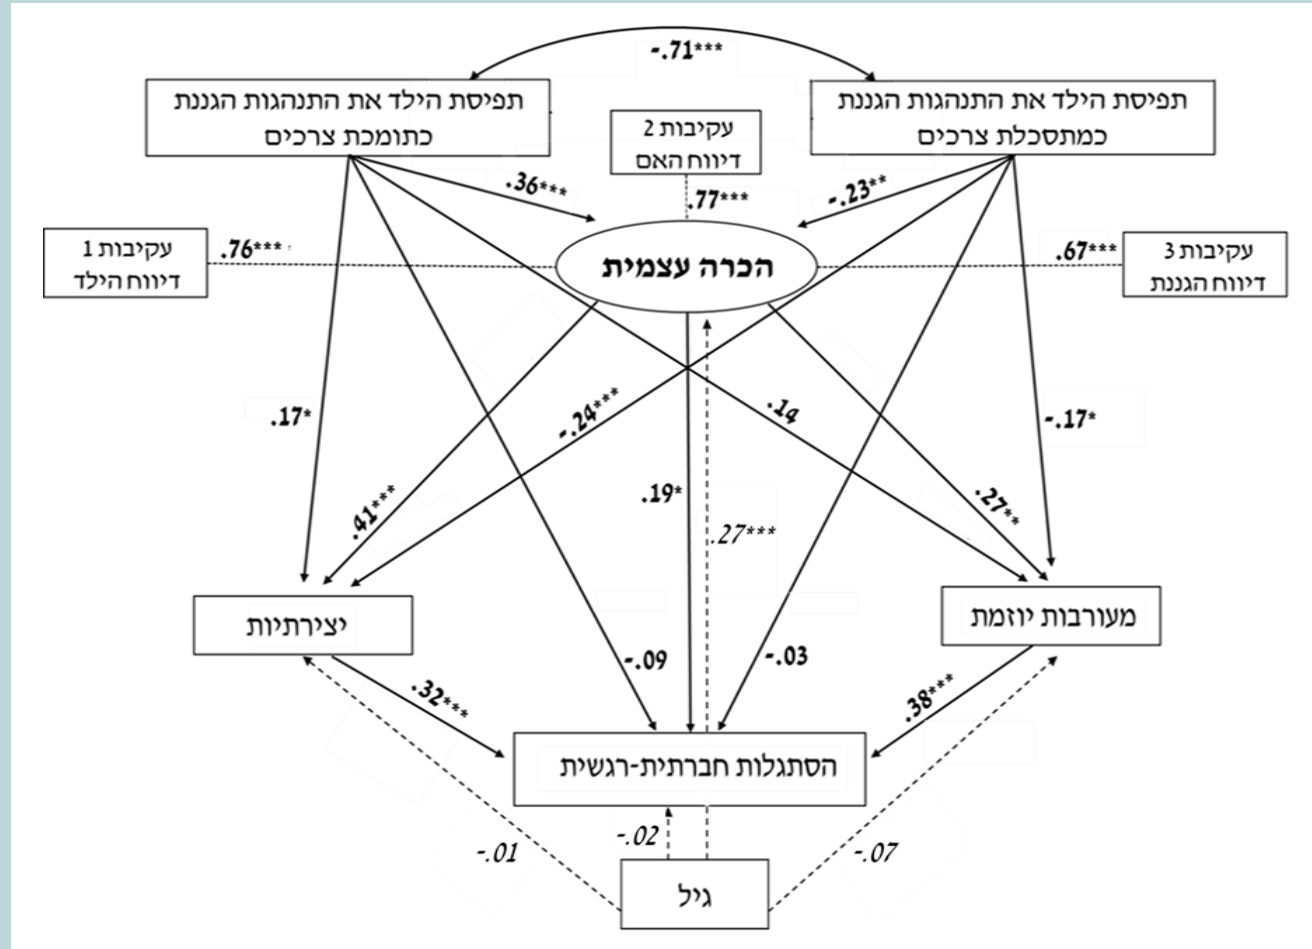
-.71***

תפיסת הילד את התנהגות הגננת כמתסכלת צרכים

תפיסת הילד את התנהגות הגננת כתומכת צרכים

עקיבות 2 דיווח האם

.36***

.77***

-.23**

עקיבות 1 דיווח הילד

.76***

הכרה עצמית

.67***

עקיבות 3 דיווח הגננת

.17*

-.24***

.14

-.17*

.41***

.19*

.27***

.27**

יצירתיות

מעורבות יוזמת

-.09

-.03

.32***

.38***

הסתגלות חברתית-רגשית

-.01

-.02

-.07

גיל